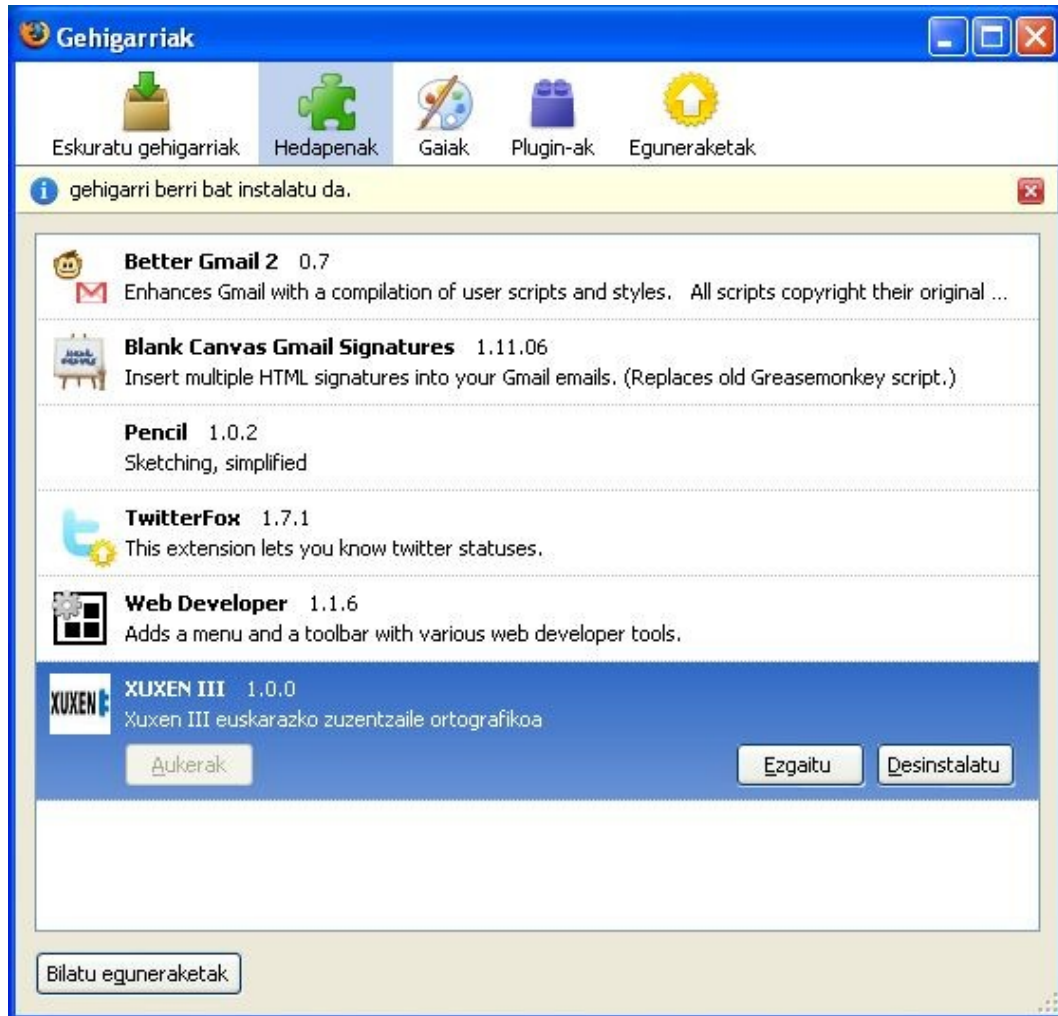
Gehigarriak

Eskuratu gehigarriak
Hedapenak
Gaiak
Plugin-ak
Eguneraketak

gehigarri berri bat instalatu da.

Better Gmail 2 0.7
Enhances Gmail with a compilation of user scripts and styles. All scripts copyright their original ...

Blank Canvas Gmail Signatures 1.11.06
Insert multiple HTML signatures into your Gmail emails. (Replaces old Greasemonkey script.)

Pencil 1.0.2
Sketching, simplified

TwitterFox 1.7.1
This extension lets you know twitter statuses.

Web Developer 1.1.6
Adds a menu and a toolbar with various web developer tools.

XUXEN
XUXEN III 1.0.0
Xuxen III euskarazko zuzentzaile ortografikoa

Aukerak
Ezgaitu
Desinstalatu

Bilatu eguneraketak